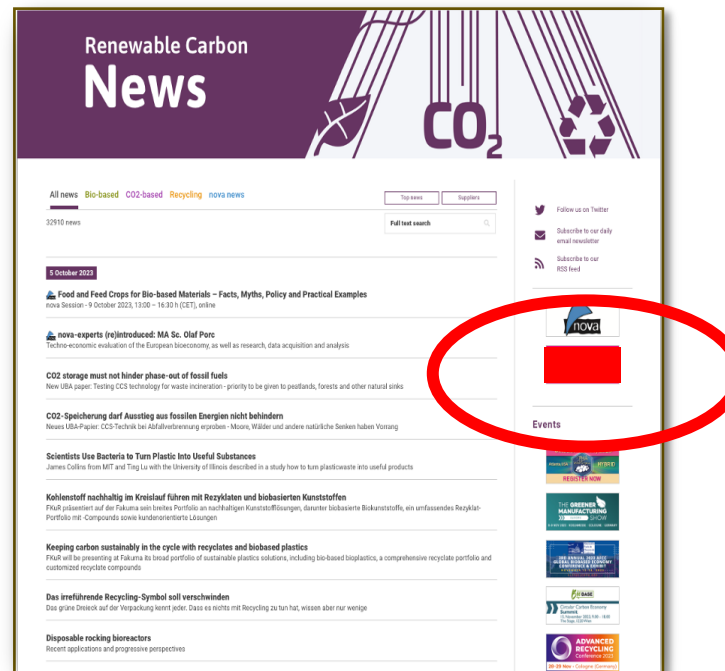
Renewable Carbon
News

$CO_2$

All news Bio-based CO2-based Recycling nova news

Top news Suppliers

32910 news

Full text search

Follow us on Twitter

Subscribe to our daily email newsletter

Subscribe to our RSS feed

5 October 2023

Food and Feed Crops for Bio-based Materials – Facts, Myths, Policy and Practical Examples
nova Session - 9 October 2023, 13:00 – 16:30 h (CET), online

nova-experts (re)introduced: MA Sc. Olaf Porc
Techno-economic evaluation of the European bioeconomy, as well as research, data acquisition and analysis

CO2 storage must not hinder phase-out of fossil fuels
New UBA paper: Testing CCS technology for waste incineration - priority to be given to peatlands, forests and other natural sinks

CO2-Speicherung darf Ausstieg aus fossilen Energien nicht behindern
Neues UBA-Papier: CCS-Technik bei Abfallverbrennung erproben - Moore, Wälder und andere natürliche Senken haben Vorrang

Scientists Use Bacteria to Turn Plastic Into Useful Substances
James Collins from MIT and Ting Lu with the University of Illinois described in a study how to turn plasticwaste into useful products

Kohlenstoff nachhaltig im Kreislauf führen mit Rezyklaten und biobasierten Kunststoffen
FKuR präsentiert auf der Fakuma sein breites Portfolio an nachhaltigen Kunststofflösungen, darunter biobasierte Biokunststoffe, ein umfassendes Rezyklat-Portfolio mit -Compounds sowie kundenorientierte Lösungen

Keeping carbon sustainably in the cycle with recyclates and biobased plastics
FKuR will be presenting at Fakuma its broad portfolio of sustainable plastics solutions, including bio-based bioplastics, a comprehensive recyclate portfolio and customized recyclate compounds

Das irreführende Recycling-Symbol soll verschwinden
Das grüne Dreieck auf der Verpackung kennt jeder. Dass es nichts mit Recycling zu tun hat, wissen aber nur wenige

Disposable rocking bioreactors
Recent applications and progressive perspectives

nova

Events

HYBRID
REGISTER NOW

THE GREENER MANUFACTURING SHOW

GLOBAL BIOBASED ECONOMY CONFERENCE & EXHIBIT

BASE
Circular Carbon Economy Summit

ADVANCED RECYCLING Conference 2023
28-29 Nov · Cologne (Germany)